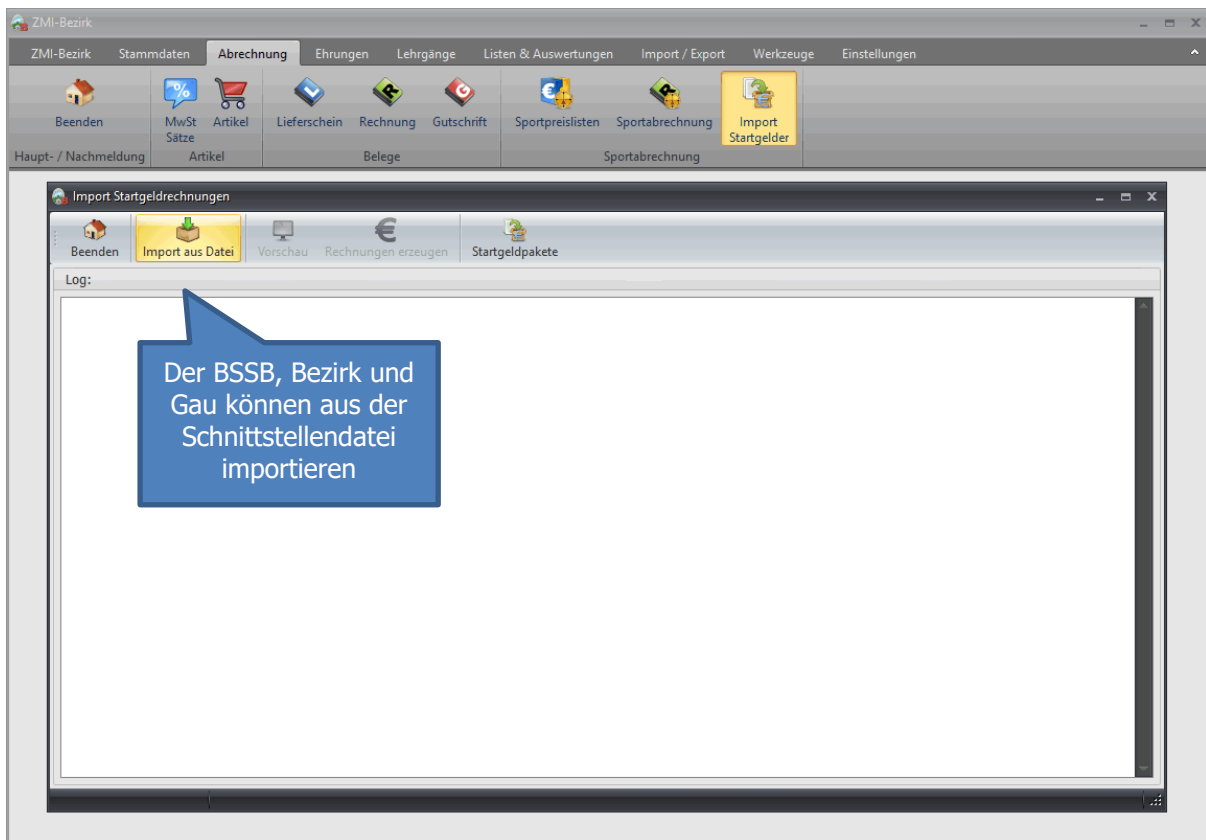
ZMI-Bezirk

ZMI-Bezirk Stammdaten Abrechnung Ehrungen Lehrgänge Listen & Auswertungen Import / Export Werkzeuge Einstellungen

Beenden
Haupt- / Nachmeldung

MwSt Sätze Artikel
Artikel

Lieferschein Rechnung Gutschrift
Belege

Sportpreislisten Sportabrechnung Import Startgelder
Sportabrechnung

Import Startgeldrechnungen

Beenden Import aus Datei Vorschau Rechnungen erzeugen Startgeldpakete

Log:

Der BSSB, Bezirk und Gau können aus der Schnittstellendatei importieren